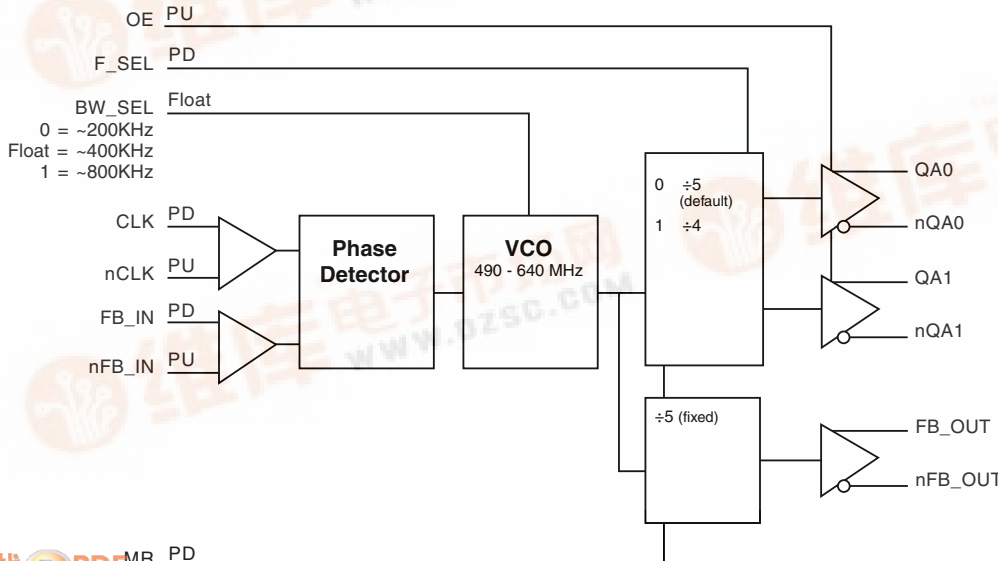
OE PU
F_SEL PD
BW_SEL Float
0 = ~200KHz
Float = ~400KHz
1 = ~800KHz
CLK PD
nCLK PU
FB_IN PD
nFB_IN PU
Phase Detector
VCO
490 - 640 MHz
0 ÷5 (default)
1 ÷4
QA0
nQA0
QA1
nQA1
÷5 (fixed)
FB_OUT
nFB_OUT
MR PD
维库电子市场网
WWW.DZSC.COM